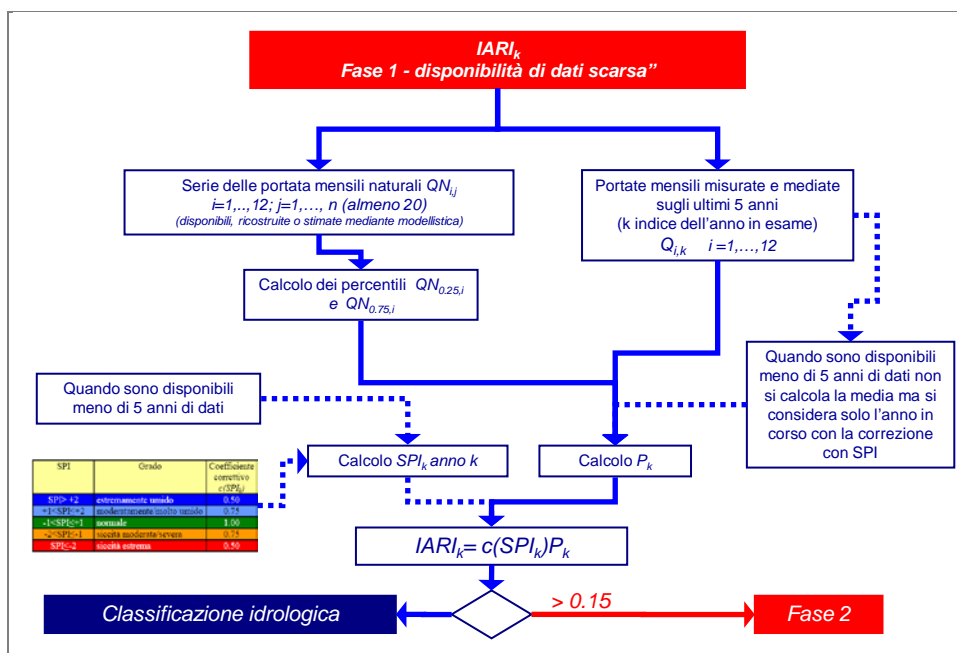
$IARI_k$
Fase 1 - disponibilità di dati scarsa"

Serie delle portata mensili naturali $QN_{i,j}$
$i=1,..,12; j=1,\dots, n$ (almeno 20)
(disponibili, ricostruite o stimate mediante modellistica)

Portate mensili misurate e mediate sugli ultimi 5 anni
(k indice dell'anno in esame)
$Q_{i,k}$ $i=1,\dots,12$

Calcolo dei percentili $QN_{0.25,i}$ e $QN_{0.75,i}$

Quando sono disponibili meno di 5 anni di dati non si calcola la media ma si considera solo l'anno in corso con la correzione con SPI

Quando sono disponibili meno di 5 anni di dati

| SPI | Grado | Coefficiente correttivo $c(SPI_k)$ |
|---|---|---|
| SPI>+2 | estremamente umido | 0.50 |
| +1<SPI≤+2 | moderatamente molto umido | 0.75 |
| -1<SPI≤+1 | normale | 1.00 |
| -2<SPI≤-1 | siccità moderata/severa | 0.75 |
| SPI≤-2 | siccità estrema | 0.50 |

Calcolo $SPI_k$ anno k

Calcolo $P_k$

$IARI_k = c(SPI_k)P_k$

Classificazione idrologica

> 0.15

Fase 2